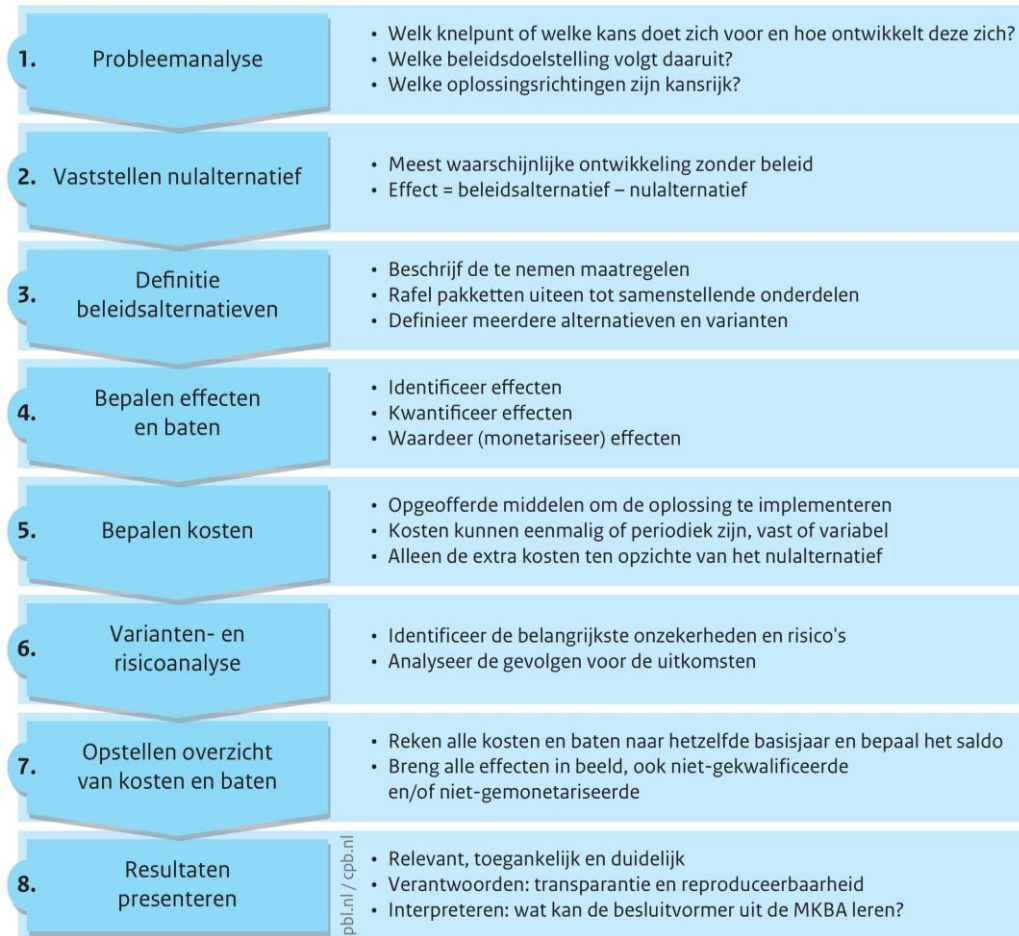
1. Probleemanalyse

• Welk knelpunt of welke kans doet zich voor en hoe ontwikkelt deze zich?
• Welke beleidsdoelstelling volgt daaruit?
• Welke oplossingsrichtingen zijn kansrijk?

2. Vaststellen nulalternatief

• Meest waarschijnlijke ontwikkeling zonder beleid
• Effect = beleidsalternatief – nulalternatief

3. Definitie beleidsalternatieven

• Beschrijf de te nemen maatregelen
• Rafel pakketten uiteen tot samenstellende onderdelen
• Definieer meerdere alternatieven en varianten

4. Bepalen effecten en baten

• Identificeer effecten
• Kwantificeer effecten
• Waardeer (monetariseer) effecten

5. Bepalen kosten

• Opgeofferde middelen om de oplossing te implementeren
• Kosten kunnen eenmalig of periodiek zijn, vast of variabel
• Alleen de extra kosten ten opzichte van het nulalternatief

6. Varianten- en risicoanalyse

• Identificeer de belangrijkste onzekerheden en risico's
• Analyseer de gevolgen voor de uitkomsten

7. Opstellen overzicht van kosten en baten

• Reken alle kosten en baten naar hetzelfde basisjaar en bepaal het saldo
• Breng alle effecten in beeld, ook niet-gekwalificeerde en/of niet-gemonetariseerde

8. Resultaten presenteren

pbl.nl / cpb.nl

• Relevant, toegankelijk en duidelijk
• Verantwoorden: transparantie en reproduceerbaarheid
• Interpreteren: wat kan de besluitvormer uit de MKBA leren?